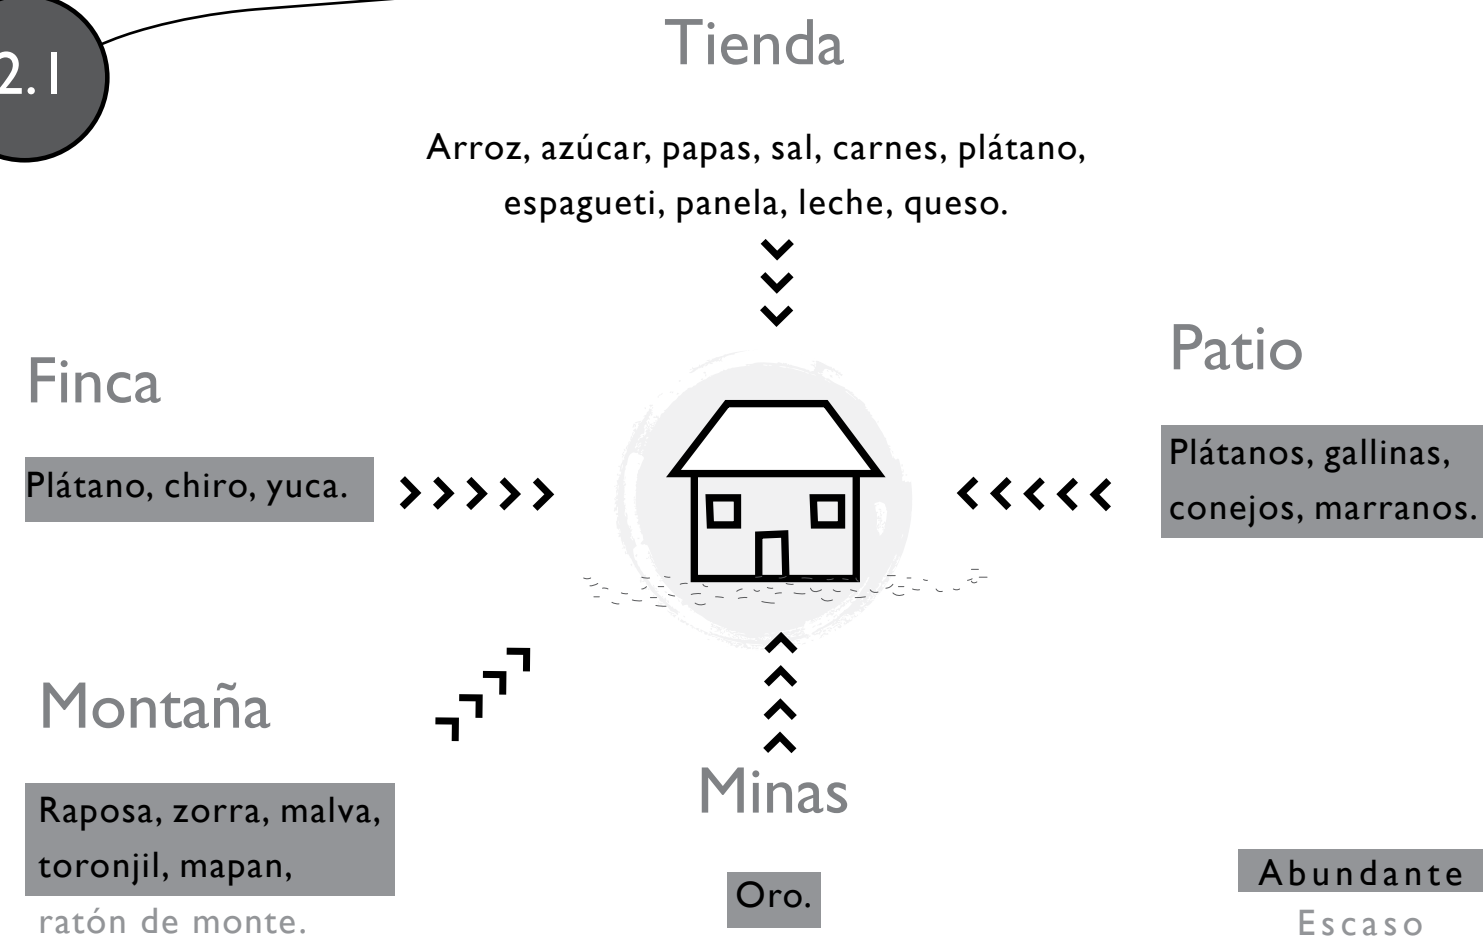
2.1

Tienda

Arroz, azúcar, papas, sal, carnes, plátano, espagueti, panela, leche, queso.

Finca

Plátano, chiro, yuca.

Patio

Plátanos, gallinas, conejos, marranos.

Montaña

Raposa, zorra, malva, toronjil, mapan,

ratón de monte.

Minas

Oro.

Abundante

Escaso